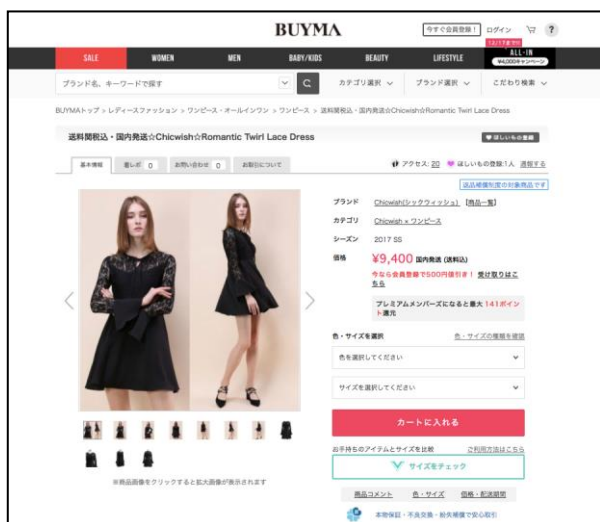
BUYMA

今すぐ会員登録！ ログイン ?

SALE WOMEN MEN BABY/KIDS BEAUTY LIFESTYLE

12/17まで!
ALL-IN
¥4,000キャンペーン

ブランド名、キーワードで探す

カテゴリ選択 ブランド選択 こだわり検索

BUYMAトップ > レディースファッション > ワンピース・オールインワン > ワンピース > 送料関税込・国内発送☆Chicwish☆Romantic Twirl Lace Dress

送料関税込・国内発送☆Chicwish☆Romantic Twirl Lace Dress

ほしいものを登録

基本情報 着レポ 0 お問い合わせ 0 お取引について

アクセス: 20 ほしいもの登録1人 通報する

返品補償制度の対象商品です

ブランド Chicwish(シックウィッシュ) [商品一覧]

カテゴリ Chicwish × ワンピース

シーズン 2017 SS

価格 ¥9,400 国内発送 (送料込)

今なら会員登録で500円値引き！ 受け取りはこちら

プレミアムメンバーズになると最大 141ポイント還元

色・サイズを選択 色・サイズの情報を確認

色を選択してください

サイズを選択してください

カートに入れる

お手持ちのアイテムとサイズを比較 ご利用方法はこちら

サイズをチェック

※商品画像をクリックすると拡大画像が表示されます

商品コメント 色・サイズ 価格・配送期間

本物保証・不良交換・紛失補償で安心取引